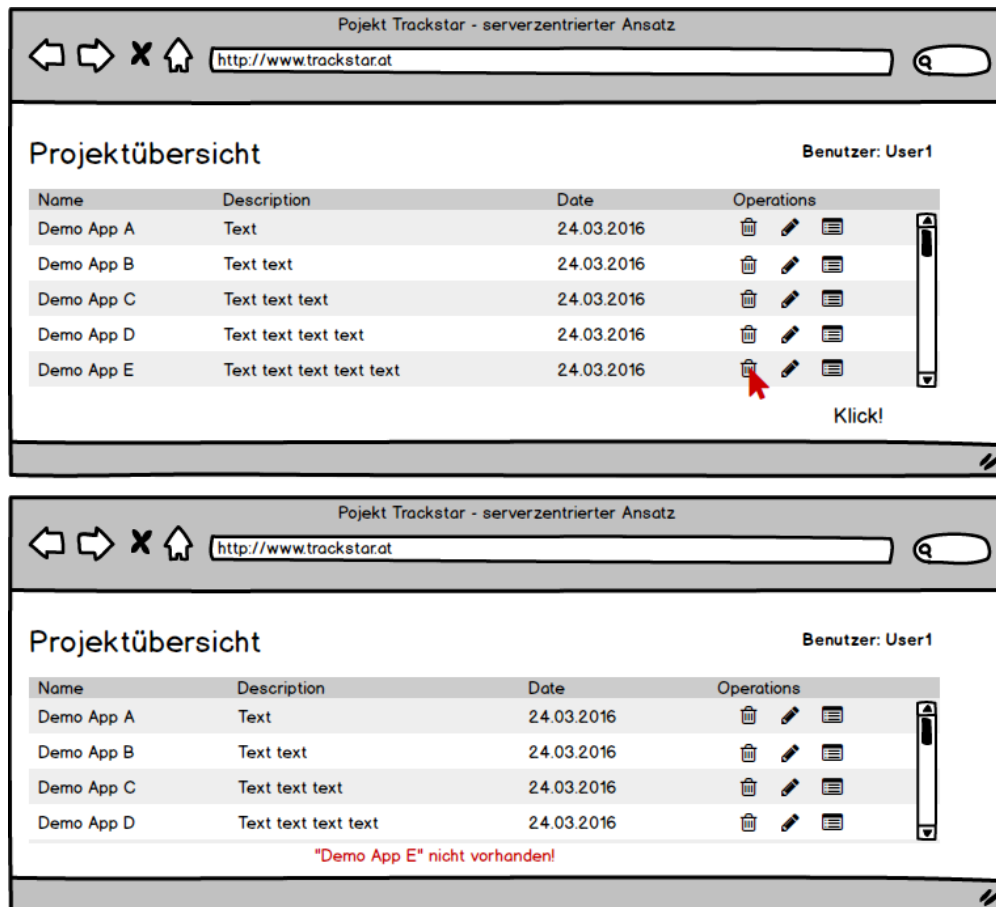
Pojekt Trackstar - serverzentrierter Ansatz

http://www.trackstar.at

Projektübersicht

Benutzer: User1

| Name | Description | Date | Operations |
|---|---|---|---|
| Demo App A | Text | 24.03.2016 | |
| Demo App B | Text text | 24.03.2016 | |
| Demo App C | Text text text | 24.03.2016 | |
| Demo App D | Text text text text | 24.03.2016 | |
| Demo App E | Text text text text text | 24.03.2016 | |

Klick!

Pojekt Trackstar - serverzentrierter Ansatz

http://www.trackstar.at

Projektübersicht

Benutzer: User1

| Name | Description | Date | Operations |
|---|---|---|---|
| Demo App A | Text | 24.03.2016 | |
| Demo App B | Text text | 24.03.2016 | |
| Demo App C | Text text text | 24.03.2016 | |
| Demo App D | Text text text text | 24.03.2016 | |

"Demo App E" nicht vorhanden!